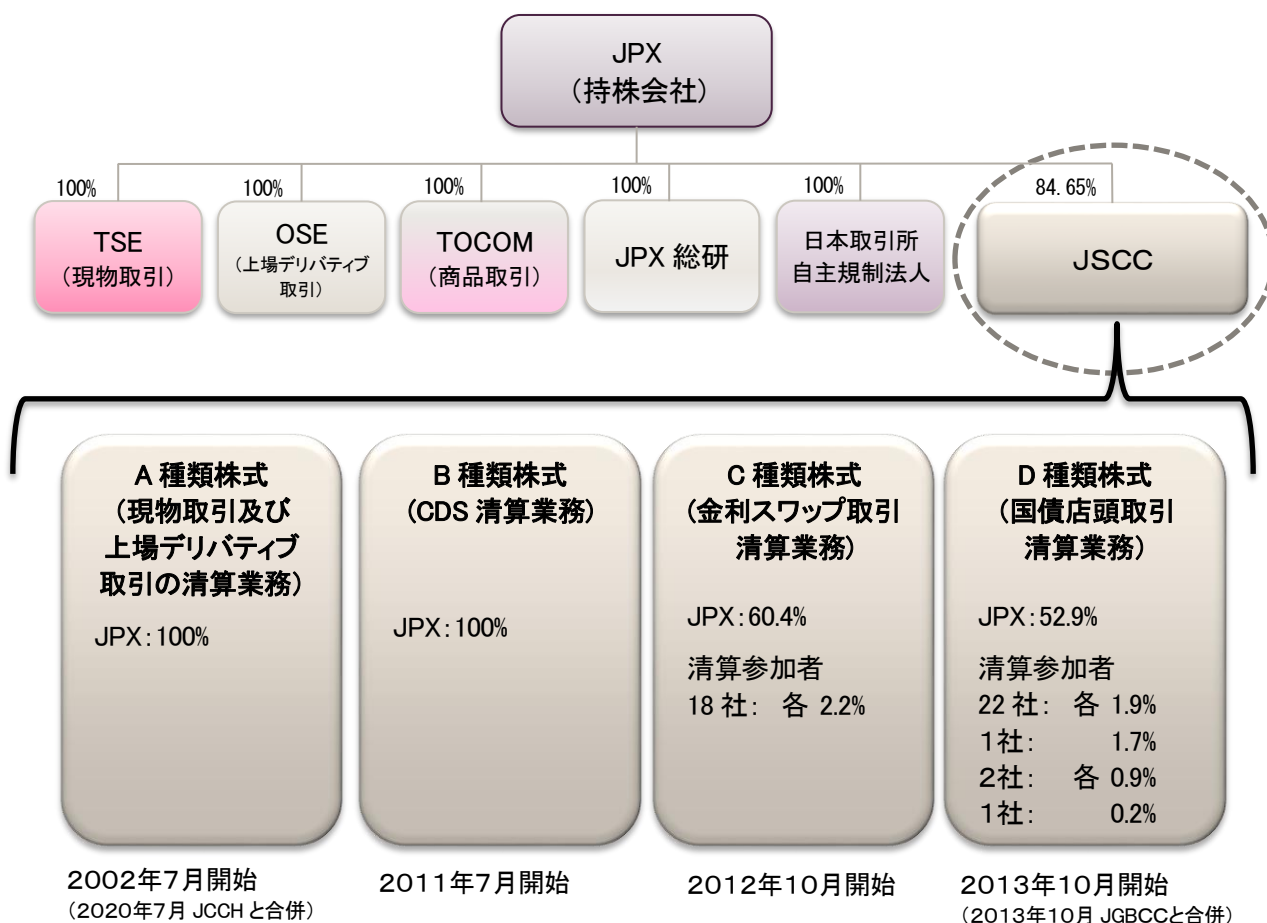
JPX
(持株会社)

100%
TSE
(現物取引)

100%
OSE
(上場デリバティブ取引)

100%
TOCOM
(商品取引)

100%
JPX 総研

100%
日本取引所自主規制法人

84.65%
JSCC

A 種類株式
(現物取引及び上場デリバティブ取引の清算業務)

JPX:100%

B 種類株式
(CDS 清算業務)

JPX:100%

C 種類株式
(金利スワップ取引清算業務)

JPX:60.4%

清算参加者
18 社: 各 2.2%

D 種類株式
(国債店頭取引清算業務)

JPX:52.9%

清算参加者
22 社: 各 1.9%
1社: 1.7%
2社: 各 0.9%
1社: 0.2%

2002年7月開始
(2020年7月 JCCH と合併)

2011年7月開始

2012年10月開始

2013年10月開始
(2013年10月 JGBCCと合併)